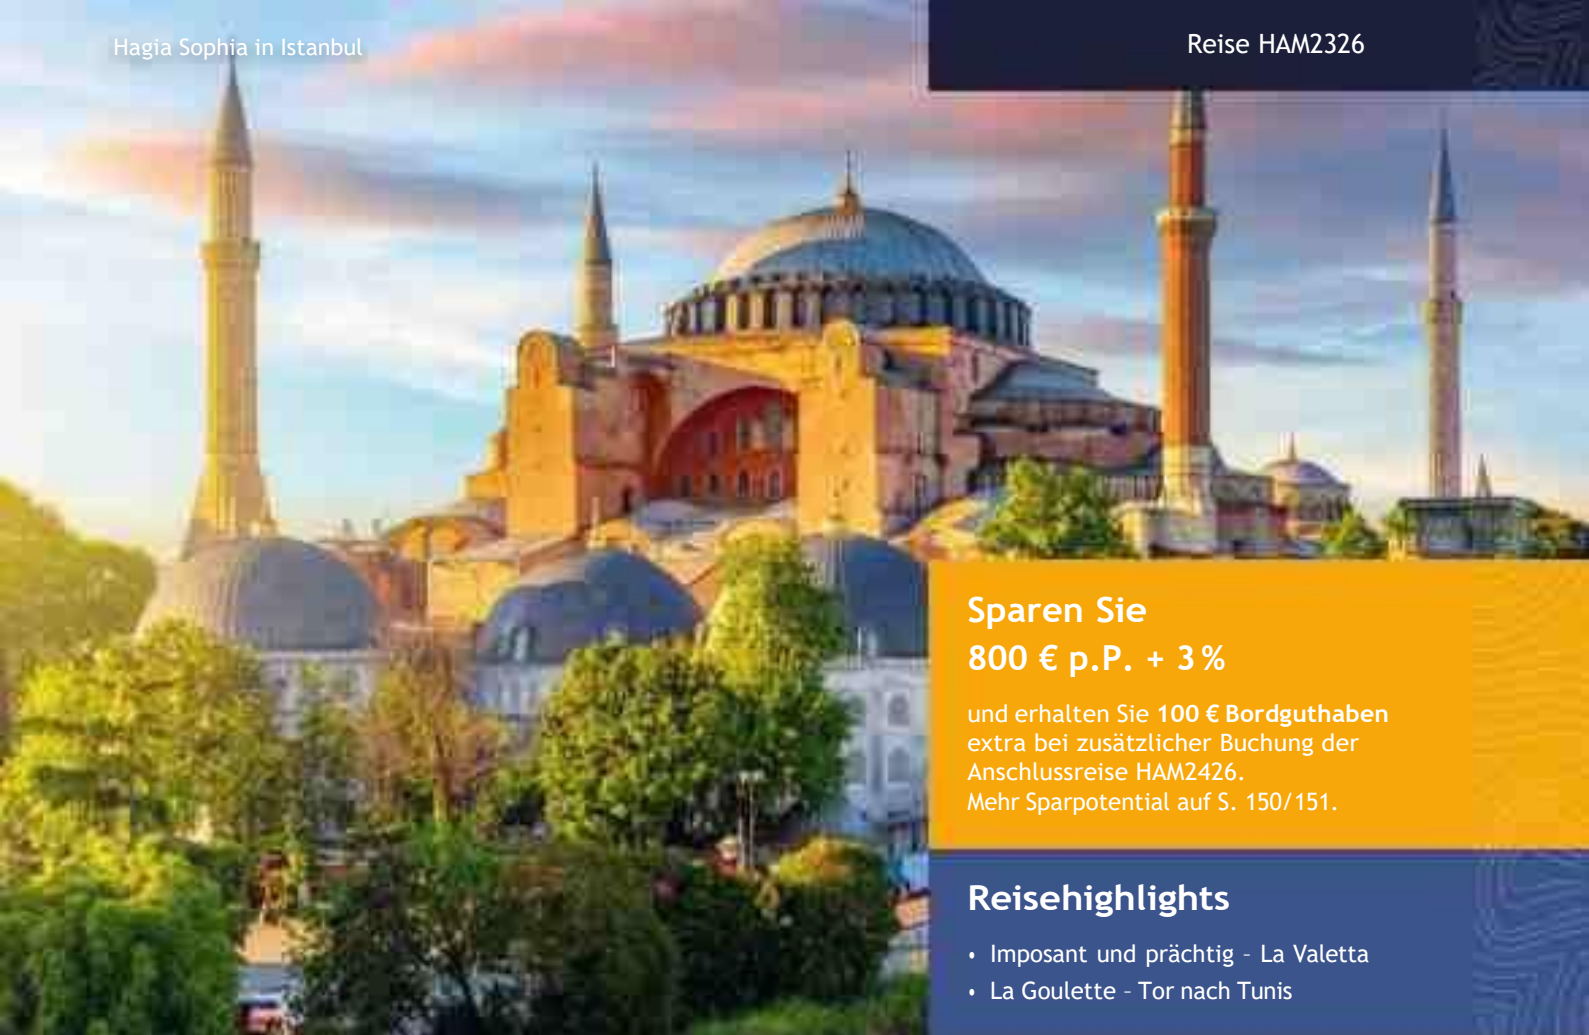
Hagia Sophia in Istanbul

Reise HAM2326

Sparen Sie
800 € p.P. + 3 %

und erhalten Sie **100 € Bordguthaben** extra bei zusätzlicher Buchung der Anschlussreise HAM2426.
Mehr Sparpotential auf S. 150/151.

Reisehighlights

• Imposant und prächtig – La Valetta
• La Goulette – Tor nach Tunis